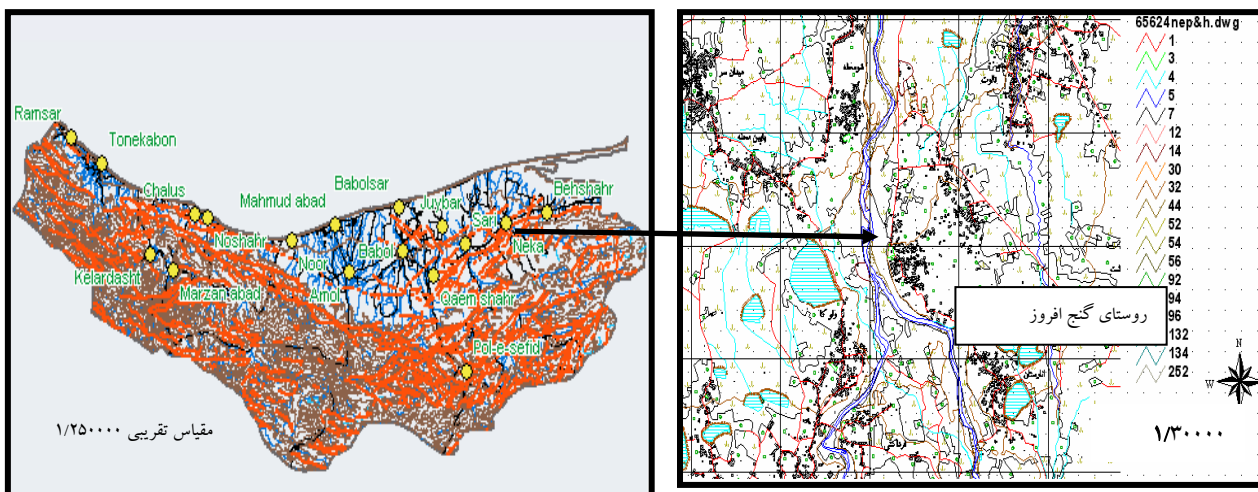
Ramsar
Tonekabon
Chalus
Mahmud abad
Babolsar
Juybar
Behshahr
Sari
Neka
Noshahr
Noor
Babol
Kelardasht
Marzan abad
Amol
Qaem shahr
Pol-e-sefid
مقیاس تقریبی ۱/۲۵۰۰۰۰

65624nep&h.dwg
1
3
4
5
7
12
14
30
32
44
52
54
56
92
94
96
132
134
252
روستای گنج افروز
N
W
۱/۳۰۰۰۰
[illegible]